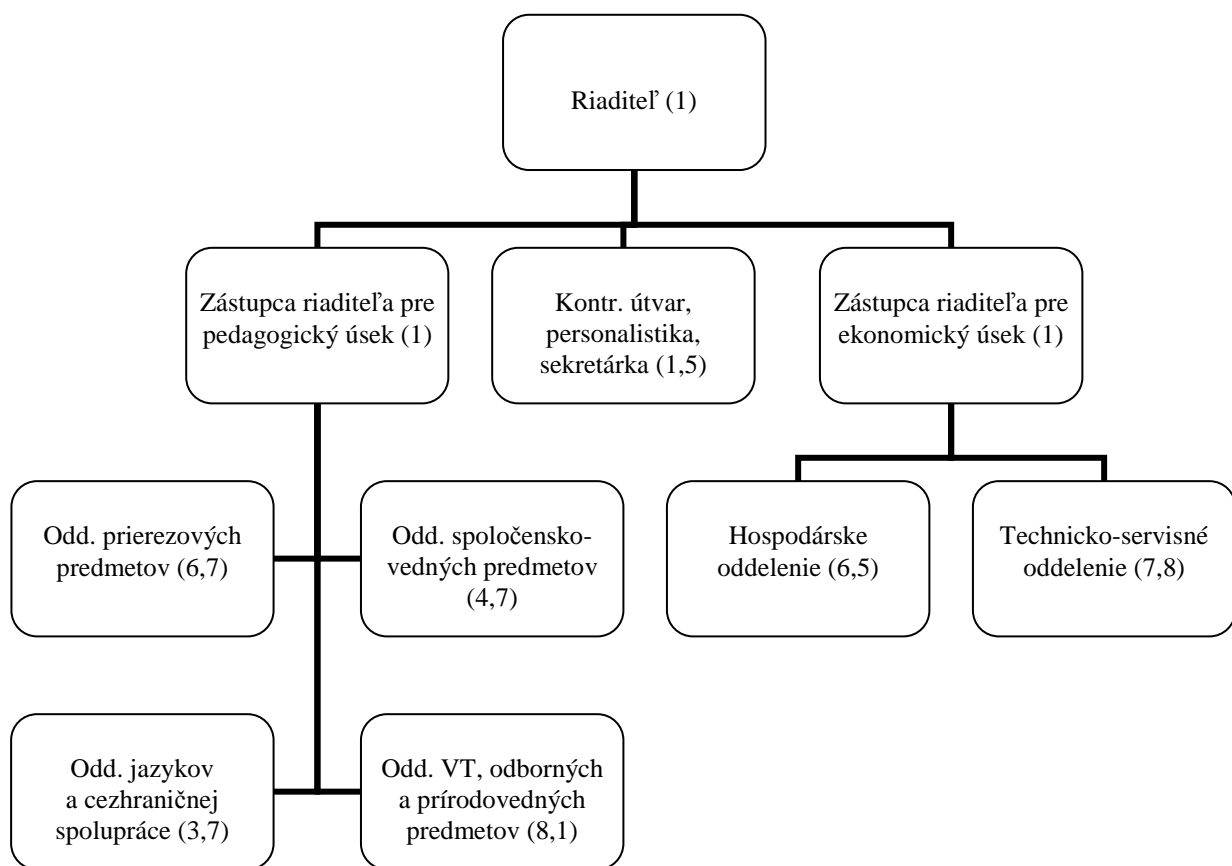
Riaditeľ (1)

Zástupca riaditeľa pre pedagogický úsek (1)

Kontr. útvar, personalistika, sekretárka (1,5)

Zástupca riaditeľa pre ekonomický úsek (1)

Odd. prierezových predmetov (6,7)

Odd. spoločensko-vedných predmetov (4,7)

Hospodárske oddelenie (6,5)

Technicko-servisné oddelenie (7,8)

Odd. jazykov a cezhraničnej spolupráce (3,7)

Odd. VT, odborných a prírodovedných predmetov (8,1)